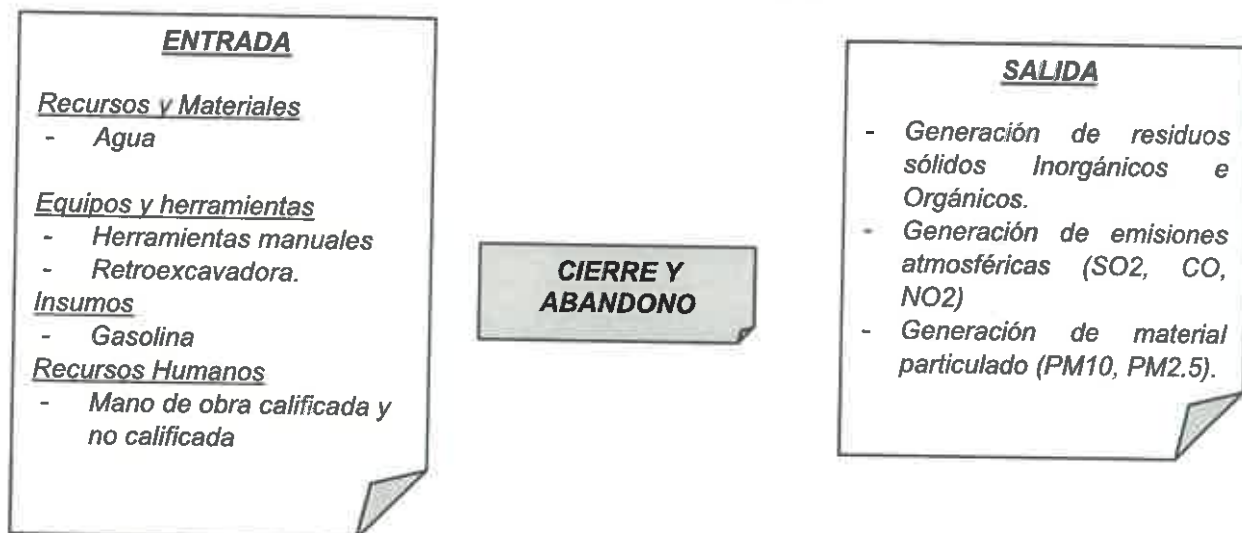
ENTRADA

Recursos y Materiales
- Agua

Equipos y herramientas
- Herramientas manuales
- Retroexcavadora.

Insumos
- Gasolina

Recursos Humanos
- Mano de obra calificada y no calificada

CIERRE Y ABANDONO

SALIDA

- Generación de residuos sólidos Inorgánicos e Orgánicos.
- Generación de emisiones atmosféricas (SO2, CO, NO2)
- Generación de material particulado (PM10, PM2.5).